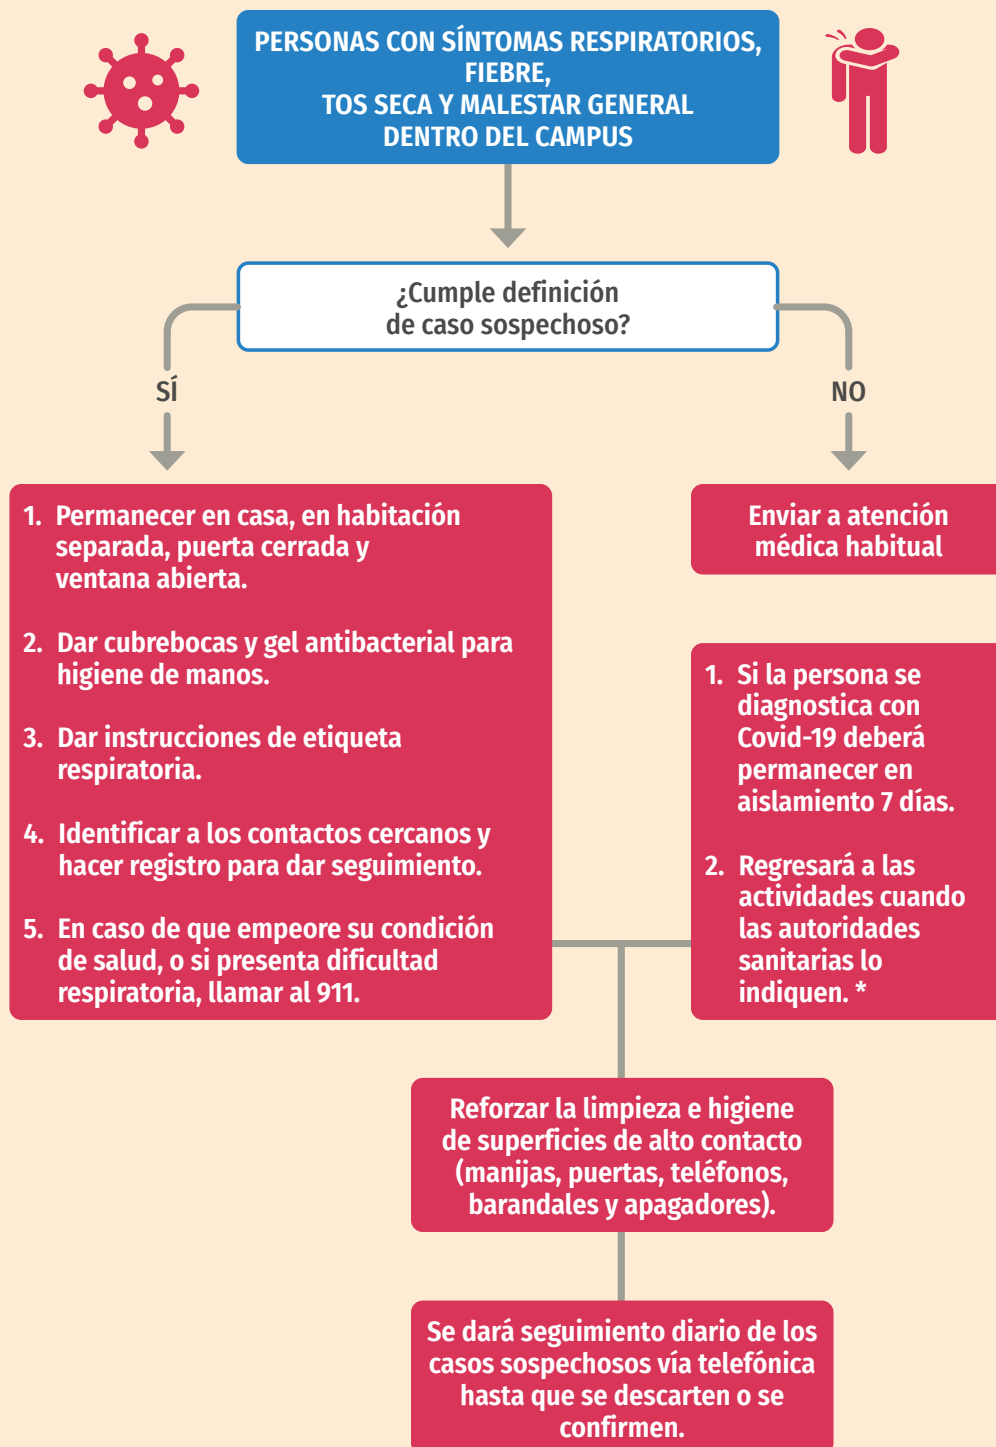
PERSONAS CON SÍNTOMAS RESPIRATORIOS, FIEBRE, TOS SECA Y MALESTAR GENERAL DENTRO DEL CAMPUS

¿Cumple definición de caso sospechoso?

SÍ

NO

1. Permanecer en casa, en habitación separada, puerta cerrada y ventana abierta.

2. Dar cubrebocas y gel antibacterial para higiene de manos.

3. Dar instrucciones de etiqueta respiratoria.

4. Identificar a los contactos cercanos y hacer registro para dar seguimiento.

5. En caso de que empeore su condición de salud, o si presenta dificultad respiratoria, llamar al 911.

Enviar a atención médica habitual

1. Si la persona se diagnostica con Covid-19 deberá permanecer en aislamiento 7 días.

2. Regresará a las actividades cuando las autoridades sanitarias lo indiquen. *

Reforzar la limpieza e higiene de superficies de alto contacto (manijas, puertas, teléfonos, barandales y apagadores).

Se dará seguimiento diario de los casos sospechosos vía telefónica hasta que se descarten o se confirmen.